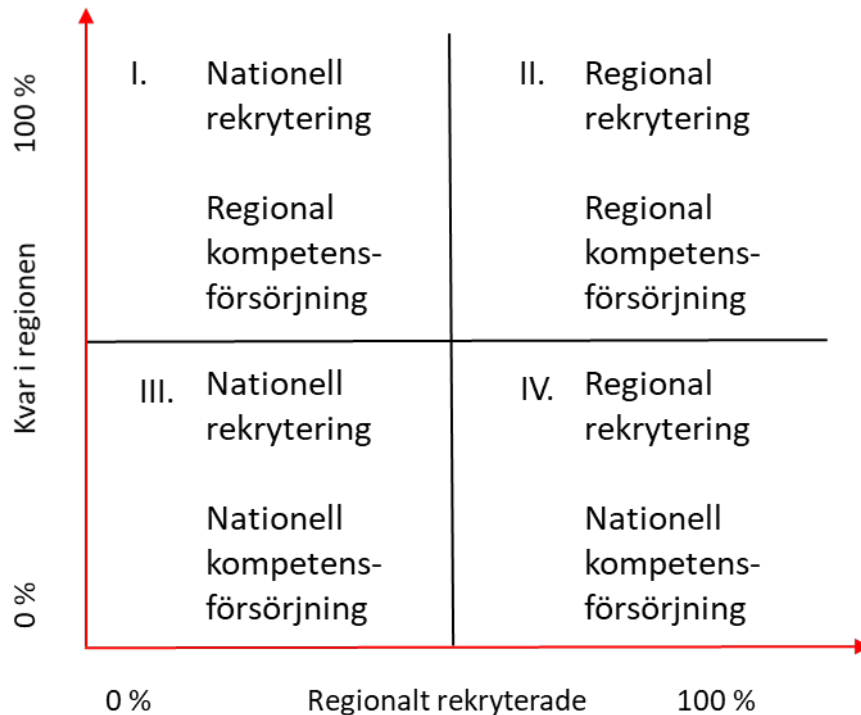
100 %

Kvar i regionen

0 %

I. Nationell rekrytering

Regional kompetensförsörjning

II. Regional rekrytering

Regional kompetensförsörjning

III. Nationell rekrytering

Nationell kompetensförsörjning

IV. Regional rekrytering

Nationell kompetensförsörjning

0 %

Regionalt rekryterade

100 %